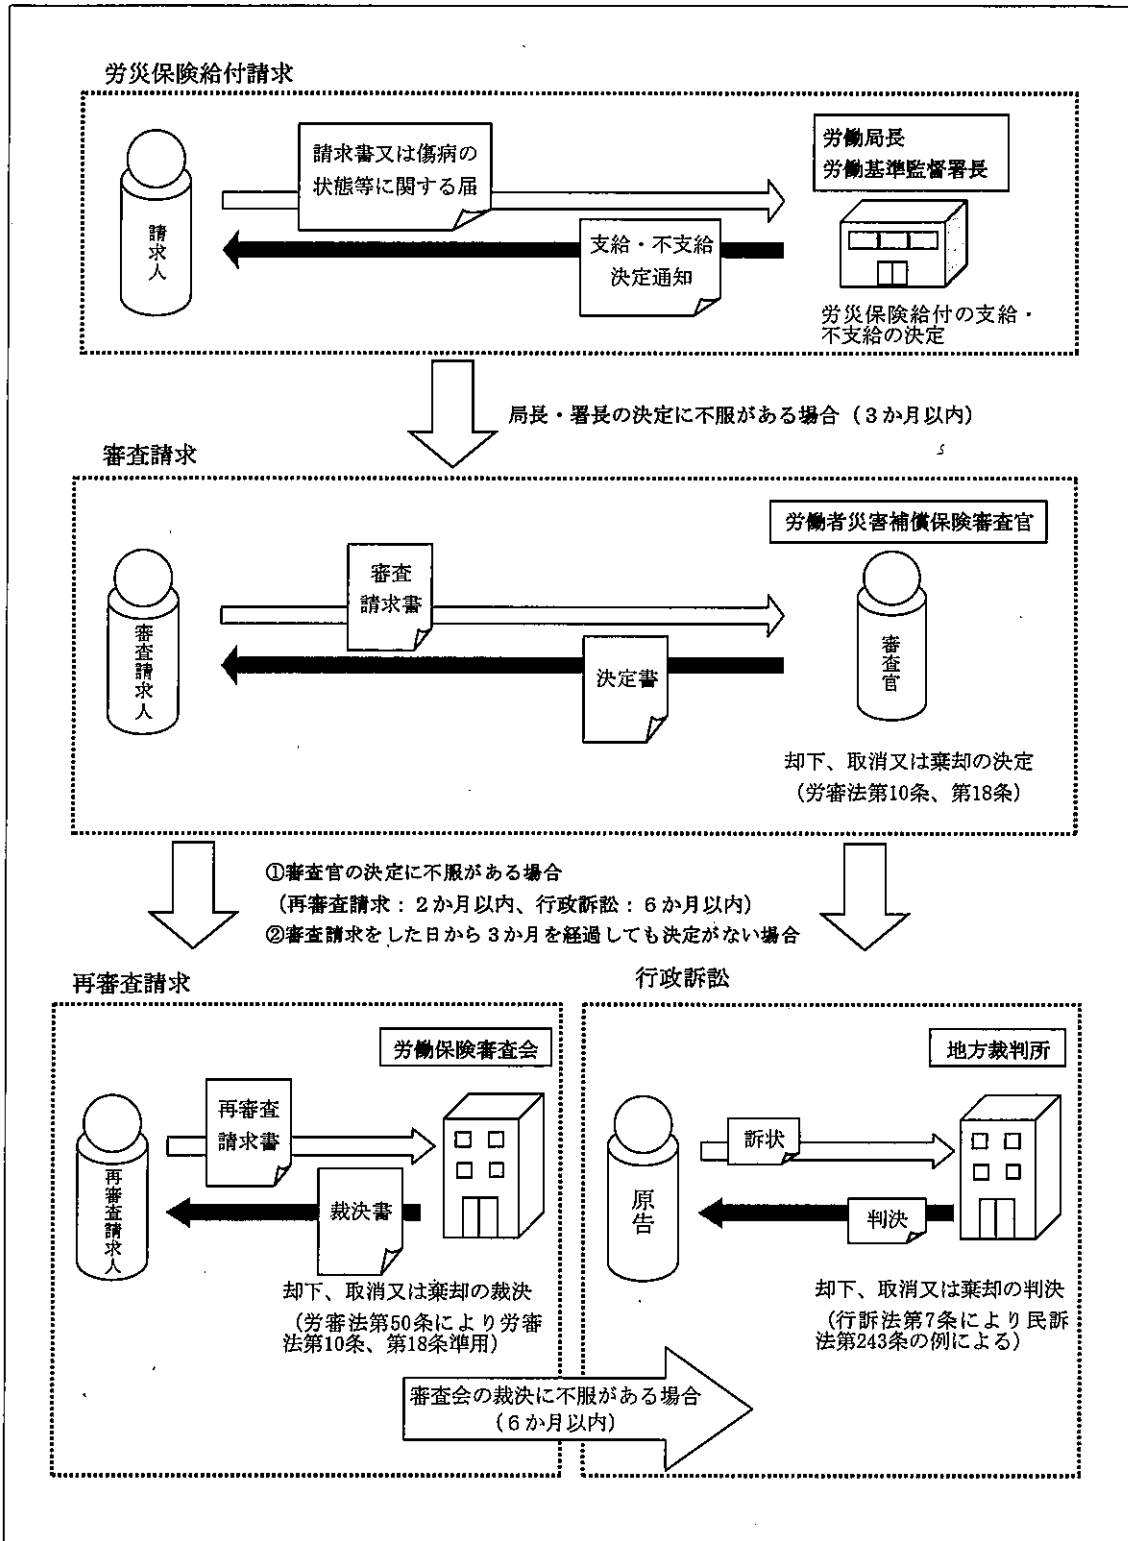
労災保険給付請求

請求人

請求書又は傷病の状態等に関する届

労働局長
労働基準監督署長

支給・不支給決定通知

労災保険給付の支給・不支給の決定

局長・署長の決定に不服がある場合（3か月以内）

審査請求

労働者災害補償保険審査官

審査請求人

審査請求書

決定書

審査官

却下、取消又は棄却の決定
（労審法第10条、第18条）

①審査官の決定に不服がある場合
（再審査請求：2か月以内、行政訴訟：6か月以内）
②審査請求をした日から3か月を経過しても決定がない場合

再審査請求

労働保険審査会

再審査請求人

再審査請求書

裁決書

却下、取消又は棄却の裁決
（労審法第50条により労審法第10条、第18条準用）

行政訴訟

地方裁判所

原告

訴状

判決

却下、取消又は棄却の判決
（行訴法第7条により民訴法第243条の例による）

審査会の裁決に不服がある場合
（6か月以内）